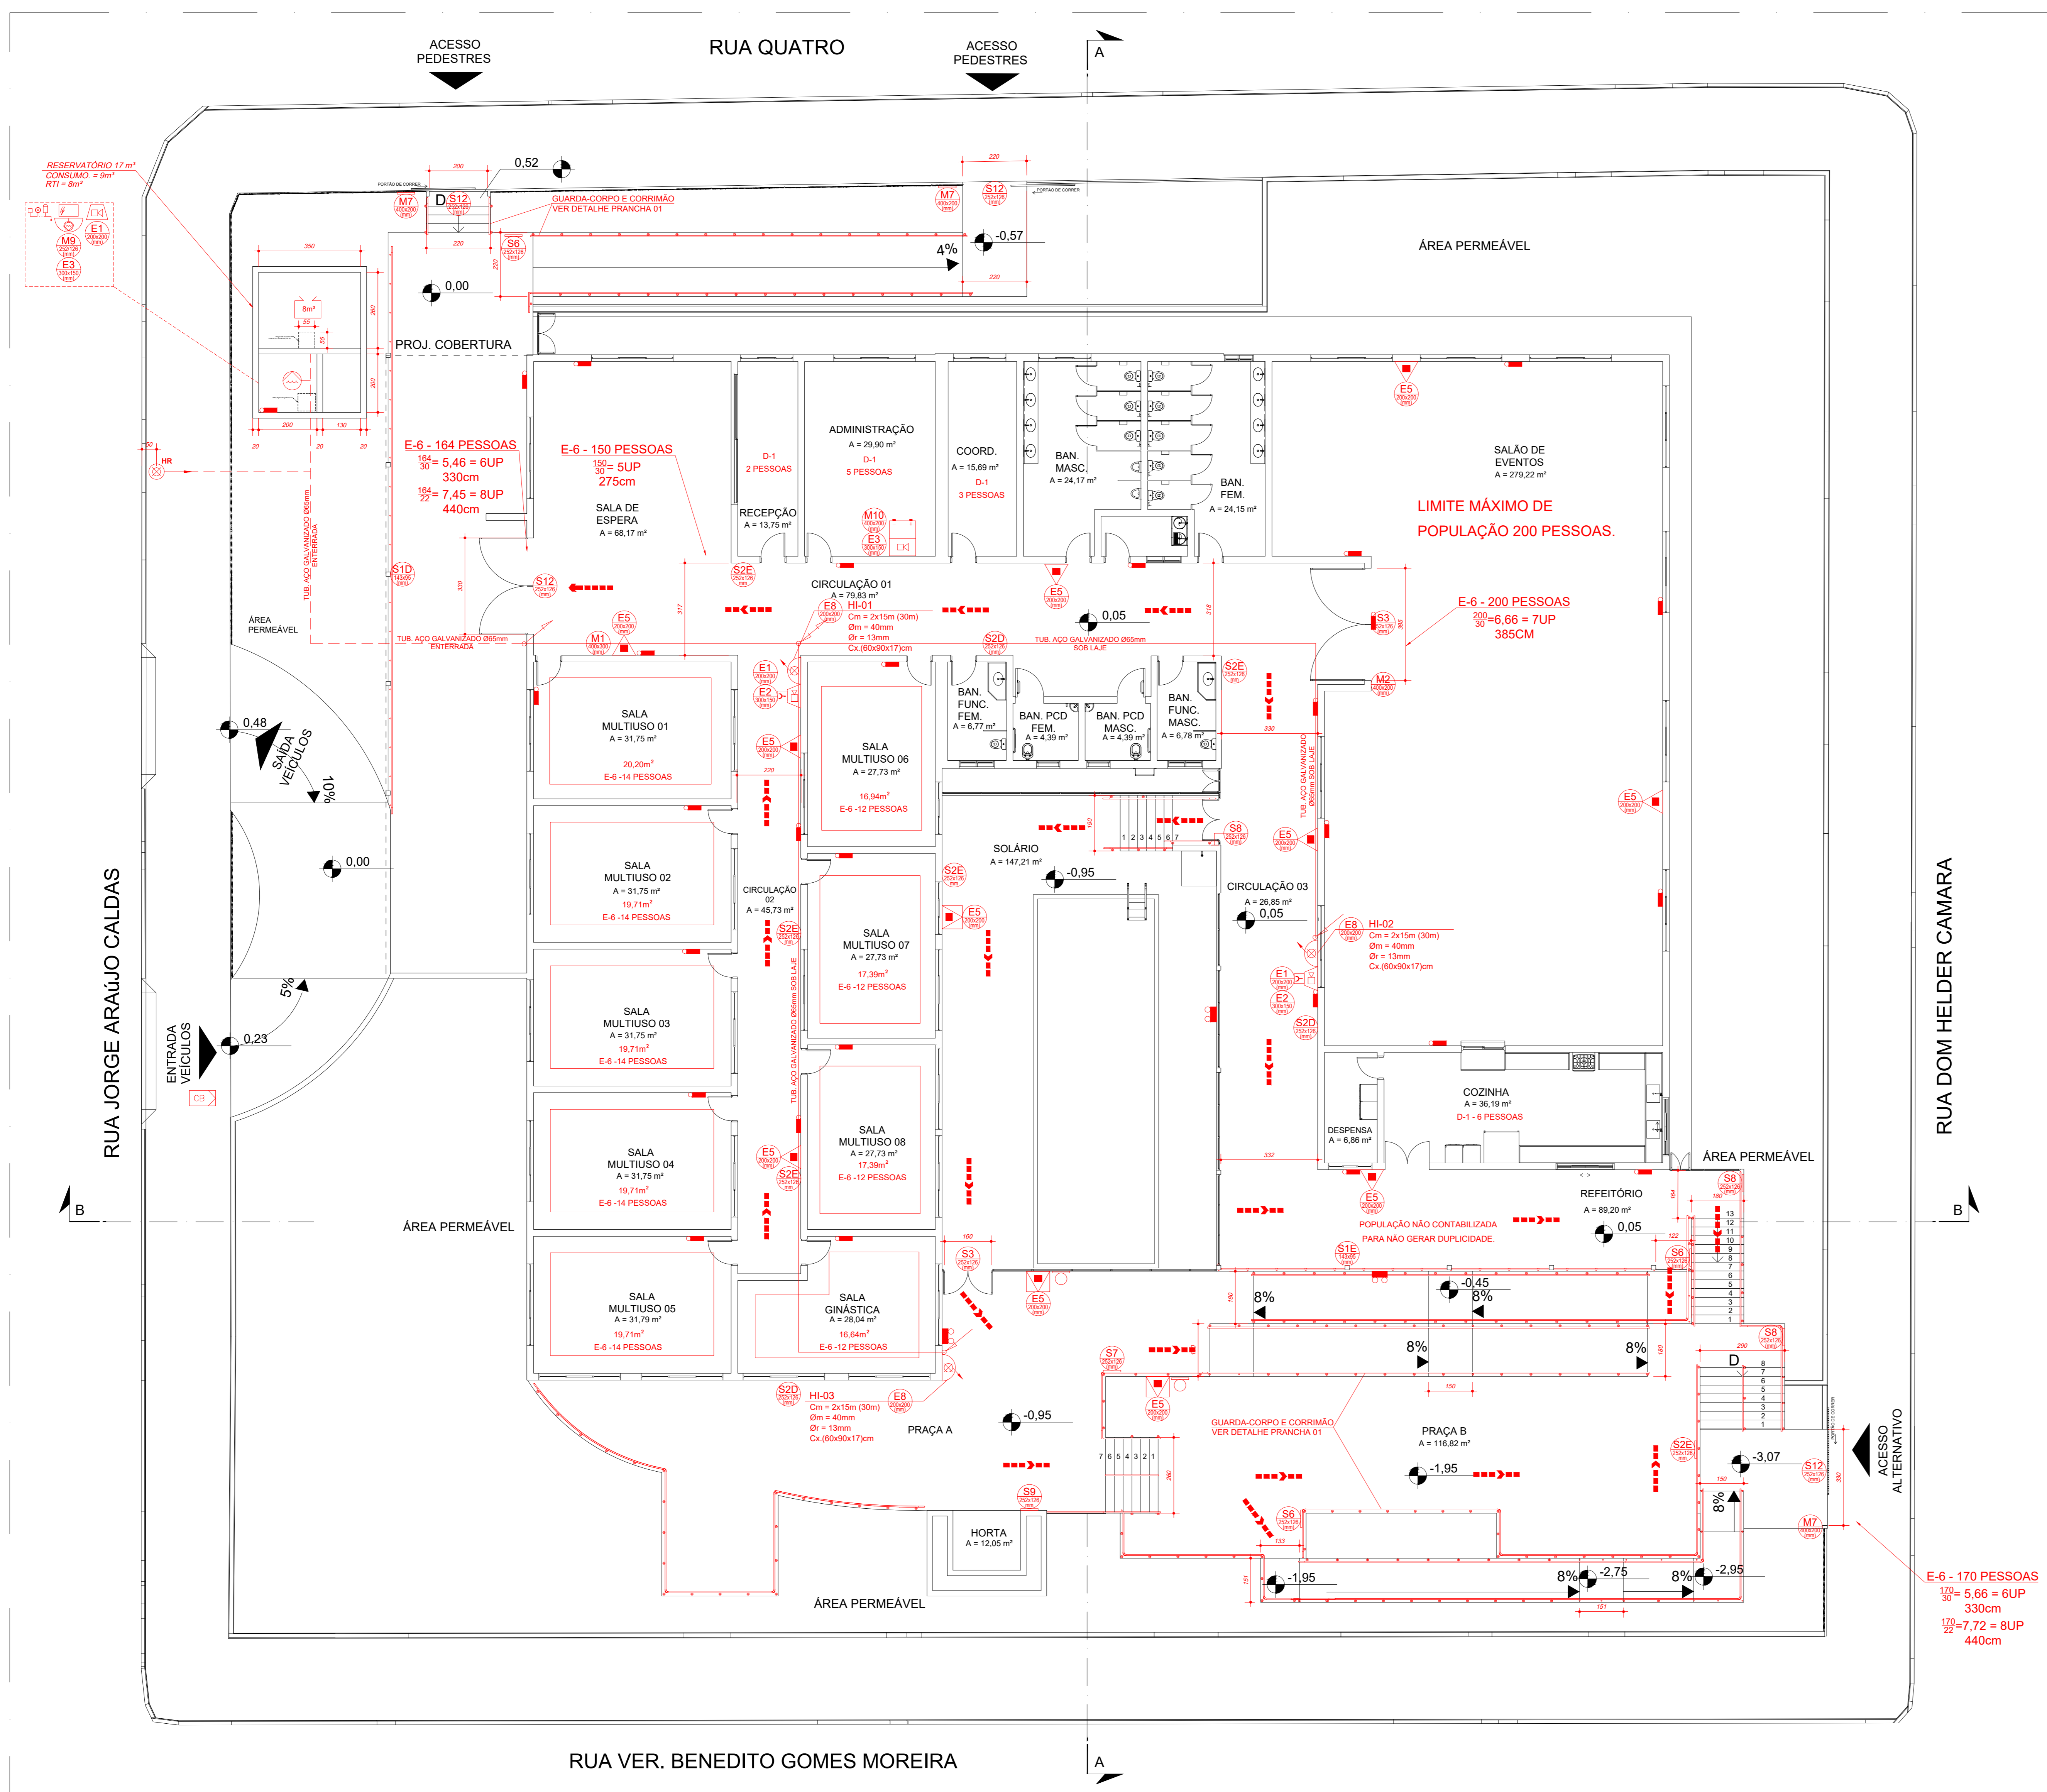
ACESSO PEDESTRES

RUA QUATRO

ACESSO PEDESTRES

A

RESERVATÓRIO 17 m³
CONSUMO = 9m³
RTI = 8m³

E1
M9
E3

0,52
PORTÃO DE CORRER
D
S12
M7
GUARDA-CORPO E CORRIMÃO
VER DETALHE PRANCHA 01
S6
M7
S12
PORTÃO DE CORRER
-0,57
4%
0,00

ÁREA PERMEÁVEL

PROJ. COBERTURA

8m³

HR

E-6 - 164 PESSOAS
$\frac{164}{30}$= 5,46 = 6UP
330cm
$\frac{164}{22}$= 7,45 = 8UP
440cm

E-6 - 150 PESSOAS
$\frac{150}{30}$= 5UP
275cm

SALA DE ESPERA
A = 68,17 m²

D-1
2 PESSOAS

RECEPÇÃO
A = 13,75 m²

ADMINISTRAÇÃO
A = 29,90 m²
D-1
5 PESSOAS

M10
E3

COORD.
A = 15,69 m²
D-1
3 PESSOAS

BAN. MASC.
A = 24,17 m²

BAN. FEM.
A = 24,15 m²

SALÃO DE EVENTOS
A = 279,22 m²

LIMITE MÁXIMO DE POPULAÇÃO 200 PESSOAS.

E5

TUB. AÇO GALVANIZADO Ø65mm ENTERRADA

S1D
S12
CIRCULAÇÃO 01
A = 79,83 m²
E8 HI-01
Cm = 2x15m (30m)
Øm = 40mm
Ør = 13mm
Cx.(60x90x17)cm

E5
0,05

E-6 - 200 PESSOAS
$\frac{200}{30}$=6,66 = 7UP
385CM

S3
ÁREA PERMEÁVEL
TUB. AÇO GALVANIZADO Ø65mm ENTERRADA
M1
E5
S2D
TUB. AÇO GALVANIZADO Ø65mm SOB LAJE
M2

SALA MULTIUSO 01
A = 31,75 m²
20,20m²
E-6 -14 PESSOAS

E1
E2
E5

SALA MULTIUSO 06
A = 27,73 m²
16,94m²
E-6 -12 PESSOAS

BAN. FUNC. FEM.
A = 6,77 m²
BAN. PCD FEM.
A = 4,39 m²
BAN. PCD MASC.
A = 4,39 m²
BAN. FUNC. MASC.
A = 6,78 m²
S2E

0,48
SAÍDA VEÍCULOS
10%

TUB. AÇO GALVANIZADO Ø65mm SOB LAJE

E5
S8
SOLÁRIO
A = 147,21 m²
-0,95

0,00

SALA MULTIUSO 02
A = 31,75 m²
19,71m²
E-6 -14 PESSOAS

CIRCULAÇÃO 02
A = 45,73 m²
S2E

SALA MULTIUSO 07
A = 27,73 m²
17,39m²
E-6 -12 PESSOAS

S2E
E5

CIRCULAÇÃO 03
A = 26,85 m²
0,05

E8 HI-02
Cm = 2x15m (30m)
Øm = 40mm
Ør = 13mm
Cx.(60x90x17)cm

E1
E2
S2D

RUA JORGE ARAúJO CALDAS

5%
0,23
ENTRADA VEÍCULOS
CB

SALA MULTIUSO 03
A = 31,75 m²
19,71m²
E-6 -14 PESSOAS

TUB. AÇO GALVANIZADO Ø65mm SOB LAJE

SALA MULTIUSO 08
A = 27,73 m²
17,39m²
E-6 -12 PESSOAS

COZINHA
A = 36,19 m²
D-1 - 6 PESSOAS

DESPENSA
A = 6,86 m²

ÁREA PERMEÁVEL

RUA DOM HELDER CAMARA

SALA MULTIUSO 04
A = 31,75 m²
19,71m²
E-6 -14 PESSOAS

E5
S2E

E5
REFEITÓRIO
A = 89,20 m²
0,05
S8

POPULAÇÃO NÃO CONTABILIZADA PARA NÃO GERAR DUPLICIDADE.

B
ÁREA PERMEÁVEL
B

S1E
S6
S3

SALA MULTIUSO 05
A = 31,79 m²
19,71m²
E-6 -14 PESSOAS

SALA GINÁSTICA
A = 28,04 m²
16,64m²
E-6 -12 PESSOAS

E5
-0,45
8%
8%
8%
8%

S8
D
S7
E5

S2D
HI-03
Cm = 2x15m (30m)
Øm = 40mm
Ør = 13mm
Cx.(60x90x17)cm
E8

PRAÇA A
-0,95

GUARDA-CORPO E CORRIMÃO
VER DETALHE PRANCHA 01

PRAÇA B
A = 116,82 m²
-1,95

S2E
-3,07
S12
ACESSO ALTERNATIVO

S9
S6
HORTA
A = 12,05 m²

8%
M7

-1,95
8%
-2,75
8%
-2,95

ÁREA PERMEÁVEL

E-6 - 170 PESSOAS
$\frac{170}{30}$= 5,66 = 6UP
330cm
$\frac{170}{22}$=7,72 = 8UP
440cm

RUA VER. BENEDITO GOMES MOREIRA

A